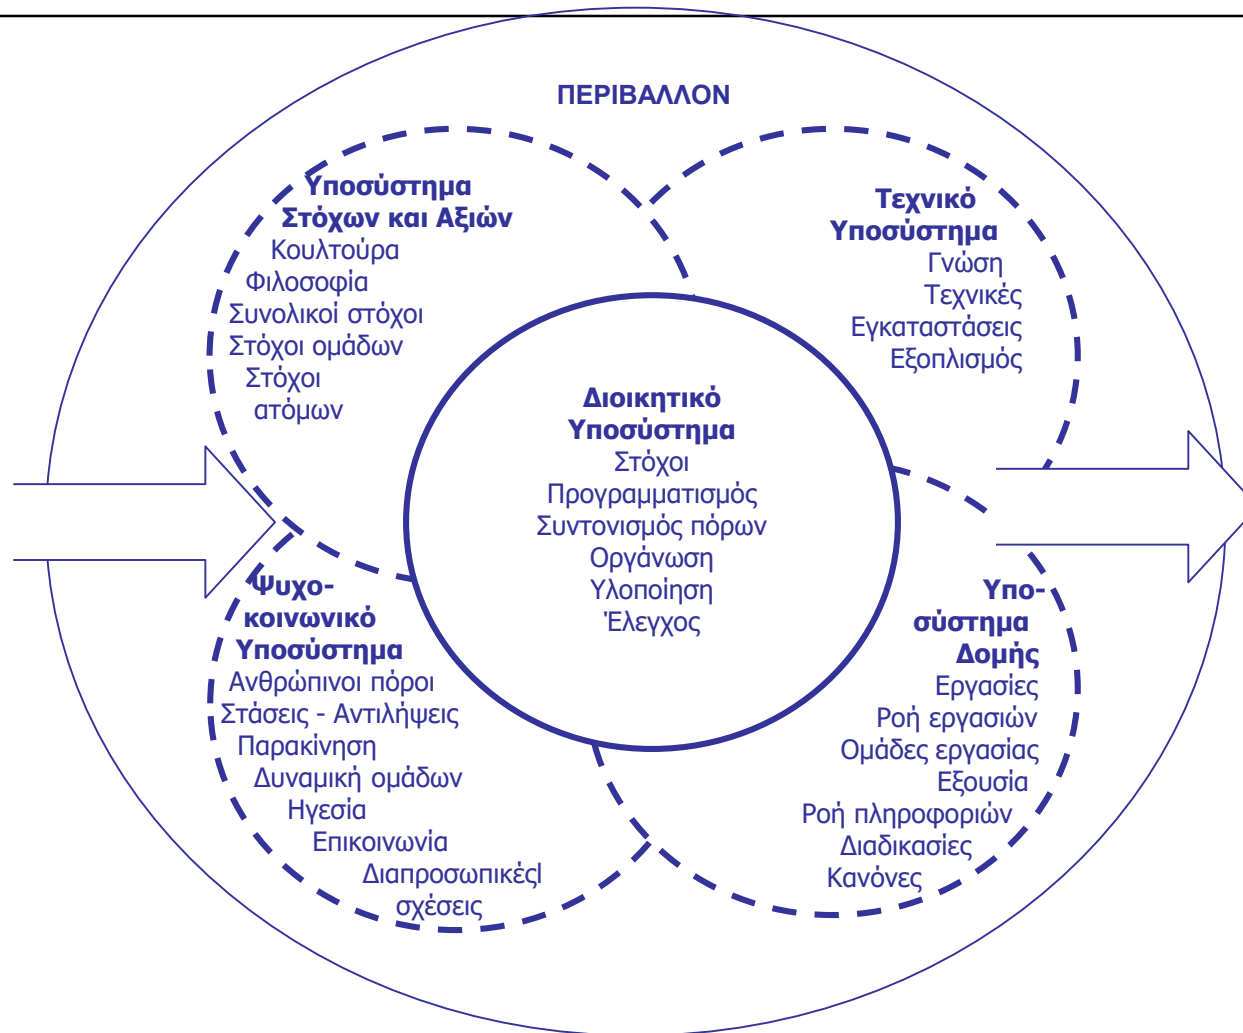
ΠΕΡΙΒΑΛΛΟΝ

Υποσύστημα Στόχων και Αξιών
Κουλτούρα
Φιλοσοφία
Συνολικοί στόχοι
Στόχοι ομάδων
Στόχοι ατόμων

Τεχνικό Υποσύστημα
Γνώση
Τεχνικές
Εγκαταστάσεις
Εξοπλισμός

Διοικητικό Υποσύστημα
Στόχοι
Προγραμματισμός
Συντονισμός πόρων
Οργάνωση
Υλοποίηση
Έλεγχος

Ψυχο-κοινωνικό Υποσύστημα
Ανθρώπινοι πόροι
Στάσεις - Αντιλήψεις
Παρακίνηση
Δυναμική ομάδων
Ηγεσία
Επικοινωνία
Διαπροσωπικές σχέσεις

Υπο-σύστημα Δομής
Εργασίες
Ροή εργασιών
Ομάδες εργασίας
Εξουσία
Ροή πληροφοριών
Διαδικασίες
Κανόνες